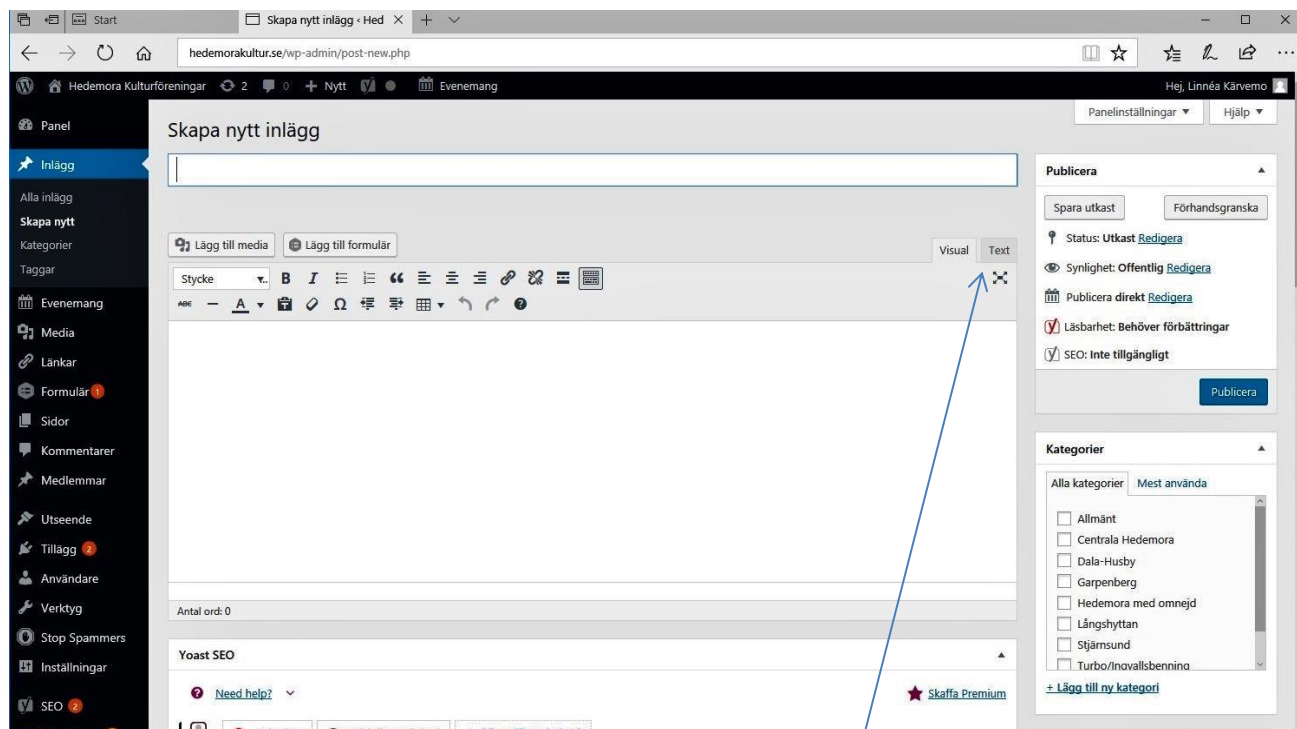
Start
Skapa nytt inlägg ‹ Hed
hedemorakultur.se/wp-admin/post-new.php
Hedemora Kulturföreningar 2 0 + Nytt Evenemang
Hej, Linnéa Kärvemo
Panelinställningar ▼ Hjälp ▼
Panel
Inlägg
Alla inlägg
Skapa nytt
Kategorier
Taggar
Evenemang
Media
Länkar
Formulär 1
Sidor
Kommentarer
Medlemmar
Utseende
Tillägg 2
Användare
Verktyg
Stop Spammers
Inställningar
SEO 2

Skapa nytt inlägg

Lägg till media
Lägg till formulär
Visual
Text
Stycke
Antal ord: 0

Yoast SEO
Need help?
Skaffa Premium

Publicera
Spara utkast
Förhandsgranska
Status: Utkast Redigera
Synlighet: Offentlig Redigera
Publicera direkt Redigera
Läsbarhet: Behöver förbättringar
SEO: Inte tillgängligt
Publicera

Kategorier
Alla kategorier
Mest använda
Allmänt
Centrala Hedemora
Dala-Husby
Garpenberg
Hedemora med omnejd
Långshyttan
Stjärnsund
Turbo/Ingvallsbenning
+ Lägg till ny kategori